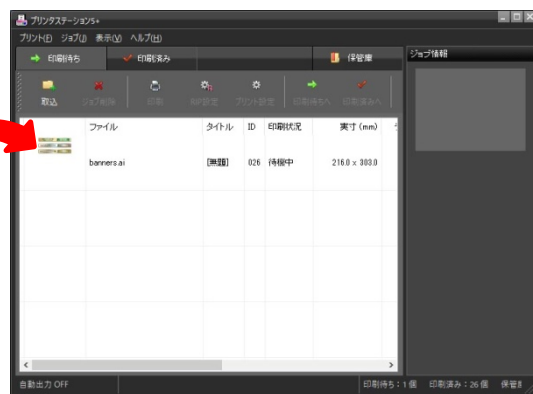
プリンタステーション5+

プリント(P) ジョブ(J) 表示(V) ヘルプ(H)

印刷待ち 印刷済み 保管庫

ジョブ情報

取込 ジョブ削除 印刷 RIP設定 プリント設定 印刷待ちへ 印刷済みへ

| | ファイル | タイトル | ID | 印刷状況 | 実寸（mm） |
|---|---|---|---|---|---|
| | banners.ai | [無題] | 026 | 待機中 | 216.0 x 303.0 |

自動出力 OFF

印刷待ち：1 個 印刷済み：26 個 保管8